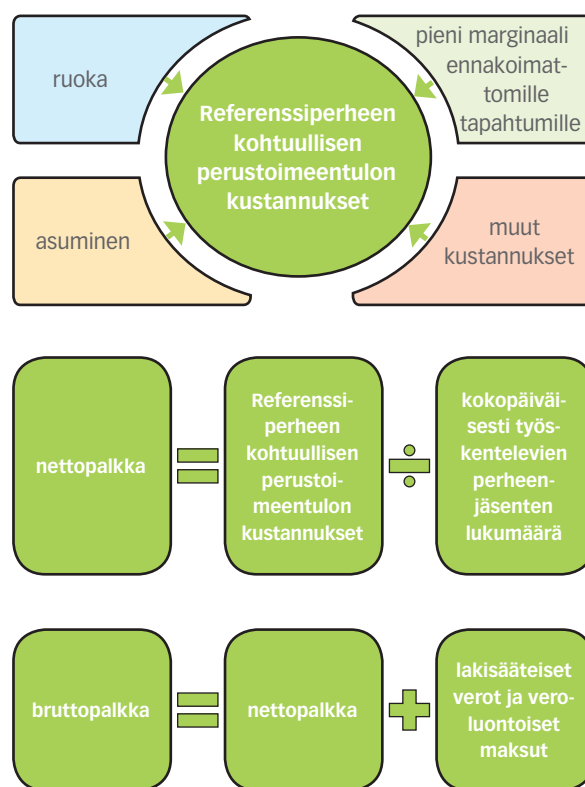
ruoka

pieni marginaali ennakoimattomille tapahtumille

Referenssiperheen kohtuullisen perustoimeentulon kustannukset

asuminen

muut kustannukset

nettopalkka = Referenssiperheen kohtuullisen perustoimeentulon kustannukset ÷ kokopäiväisesti työskentelevien perheenjäsenten lukumäärä

bruttopalkka = nettopalkka + lakisääteiset verot ja veroluontoiset maksut